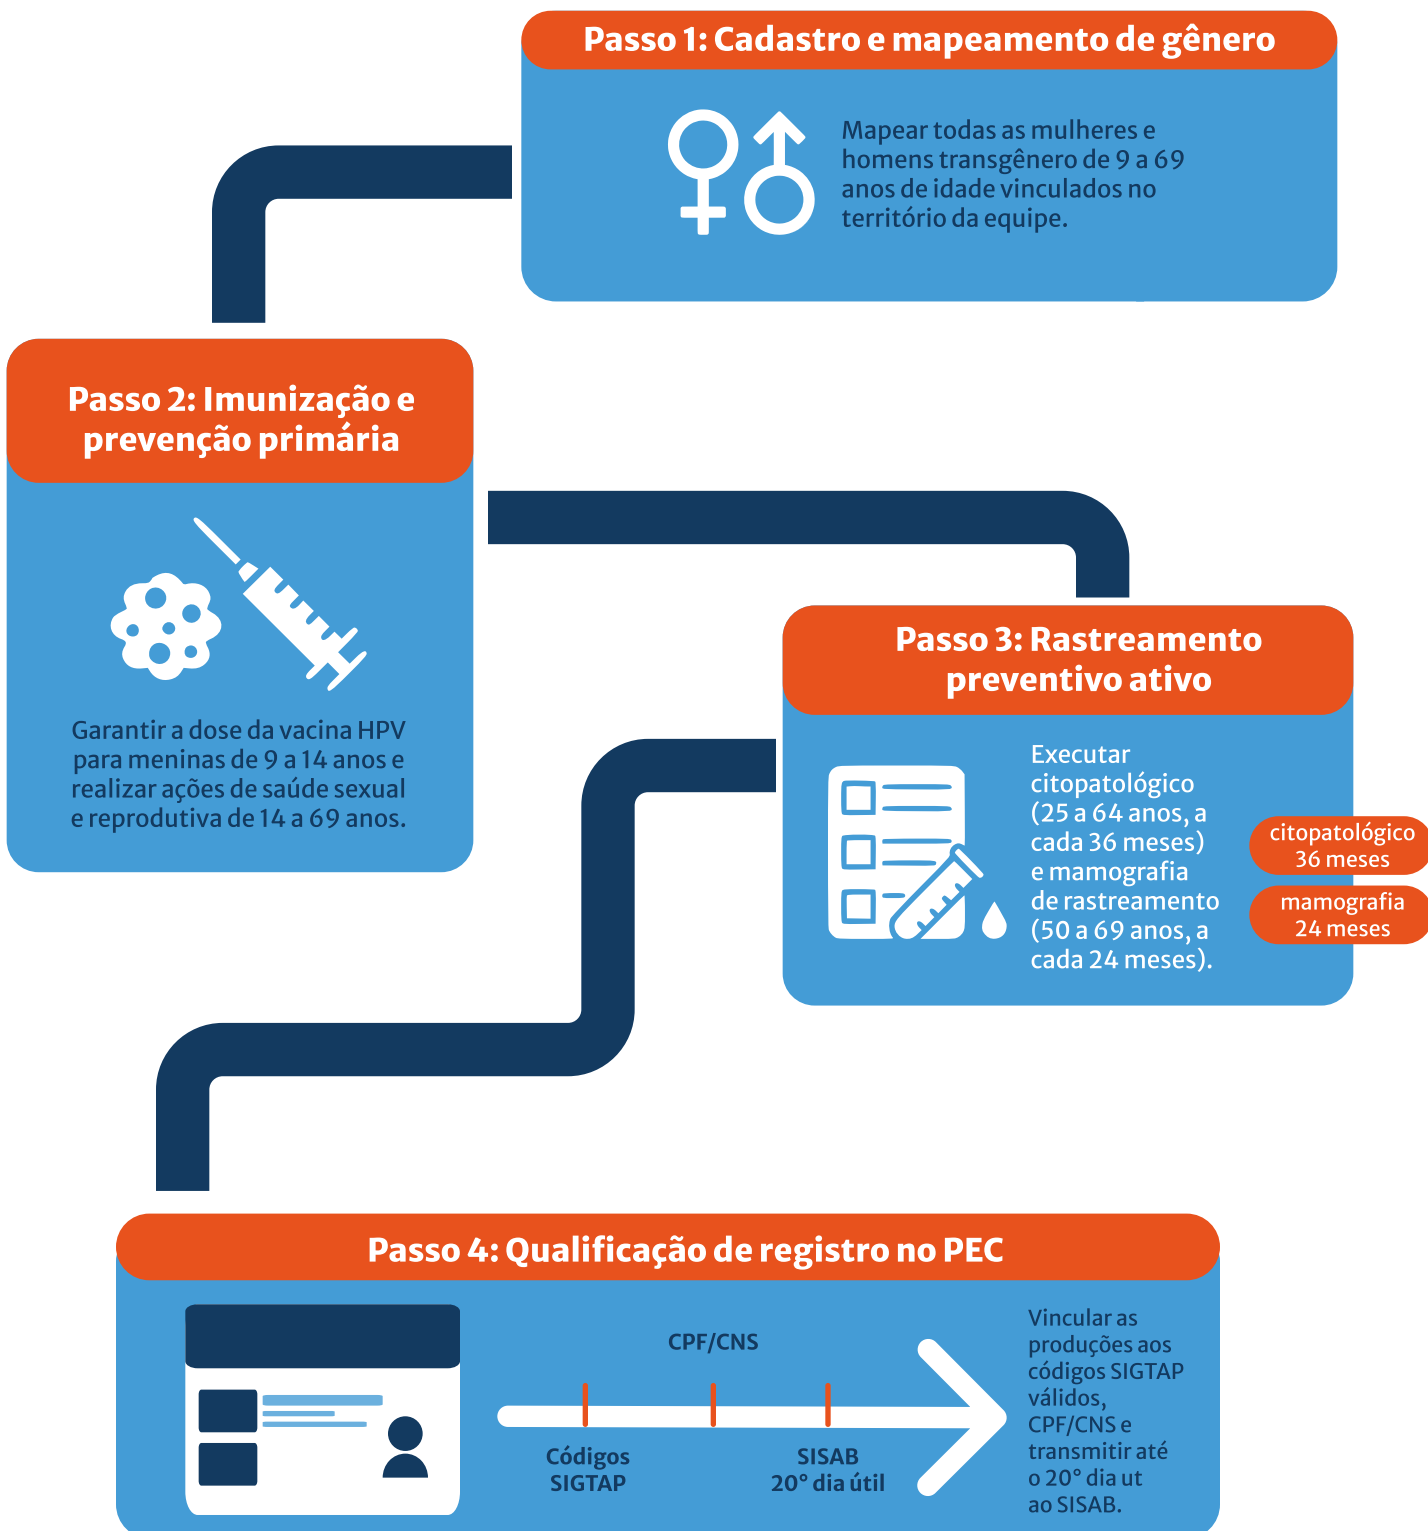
Passo 1: Cadastro e mapeamento de gênero

Mapear todas as mulheres e homens transgênero de 9 a 69 anos de idade vinculados no território da equipe.

Passo 2: Imunização e prevenção primária

Garantir a dose da vacina HPV para meninas de 9 a 14 anos e realizar ações de saúde sexual e reprodutiva de 14 a 69 anos.

Passo 3: Rastreamento preventivo ativo

Executar citopatológico (25 a 64 anos, a cada 36 meses) e mamografia de rastreamento (50 a 69 anos, a cada 24 meses).

citopatológico 36 meses

mamografia 24 meses

Passo 4: Qualificação de registro no PEC

CPF/CNS

Códigos SIGTAP

SISAB 20° dia útil

Vincular as produções aos códigos SIGTAP válidos, CPF/CNS e transmitir até o 20° dia ut ao SISAB.